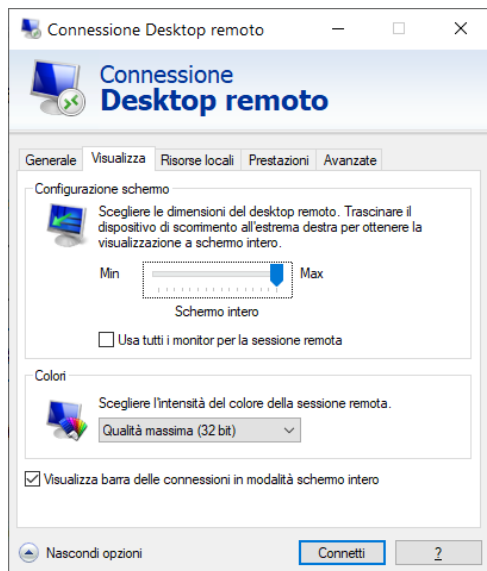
Connessione Desktop remoto

Connessione
Desktop remoto

Generale | Visualizza | Risorse locali | Prestazioni | Avanzate

Configurazione schermo

Scegliere le dimensioni del desktop remoto. Trascinare il dispositivo di scorrimento all'estrema destra per ottenere la visualizzazione a schermo intero.

Min

Max

Schermo intero

Usa tutti i monitor per la sessione remota

Colori

Scegliere l'intensità del colore della sessione remota.

Qualità massima (32 bit)

Visualizza barra delle connessioni in modalità schermo intero

Nascondi opzioni

Connetti

?